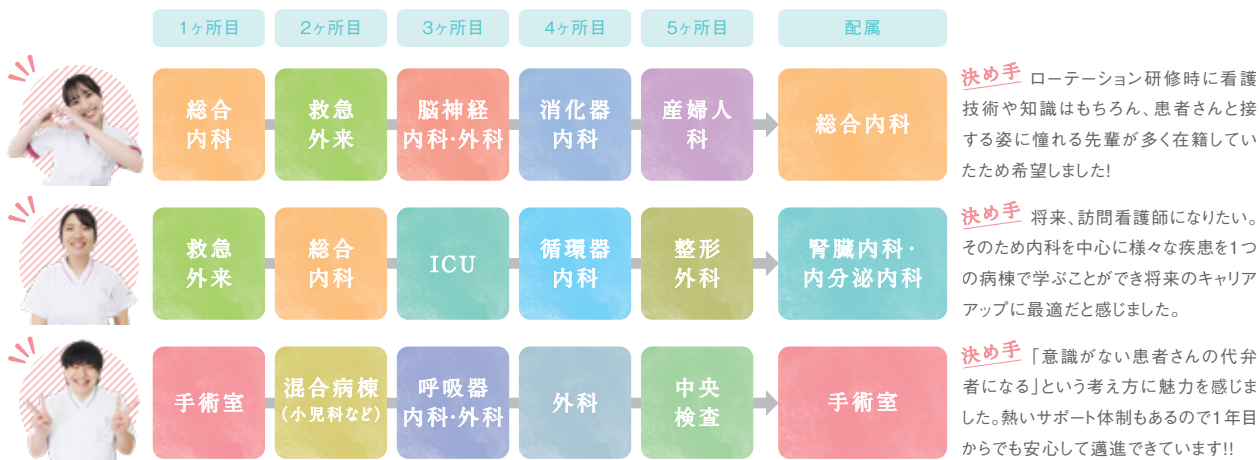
| 1ヶ所目 | 2ヶ所目 | 3ヶ所目 | 4ヶ所目 | 5ヶ所目 | 配属 |
|---|---|---|---|---|---|
| 総合内科 | 救急外来 | 脳神経内科·外科 | 消化器内科 | 産婦人科 | 総合内科 |
| 救急外来 | 総合内科 | ICU | 循環器内科 | 整形外科 | 腎臓内科·内分泌内科 |
| 手術室 | 混合病棟(小児科など) | 呼吸器内科·外科 | 外科 | 中央検査 | 手術室 |

決め手 ローテーション研修時に看護技術や知識はもちろん、患者さんと接する姿に憧れる先輩が多く在籍していたため希望しました!

決め手 将来、訪問看護師になりたい。そのため内科を中心に様々な疾患を1つの病棟で学ぶことができ将来のキャリアアップに最適だと感じました。

決め手 「意識がない患者さんの代弁者になる」という考え方に魅力を感じました。熱いサポート体制もあるので1年目からでも安心して邁進できています!!